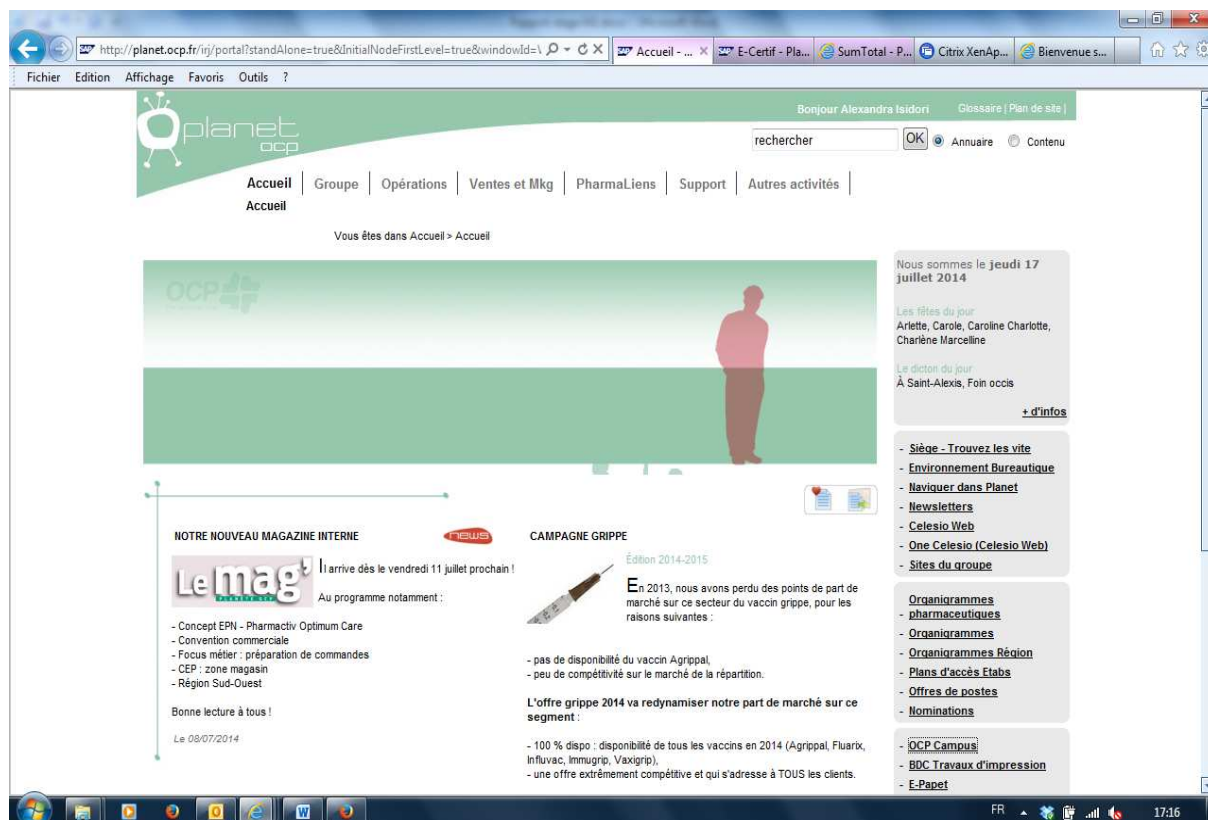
http://planet.ocp.fr/irj/portal?standAlone=true&InitialNodeFirstLevel=true&windowId=\

Accueil - ... ×

E-Certif - Pla...

SumTotal - P...

Citrix XenAp...

Bienvenue s...

Fichier Edition Affichage Favoris Outils ?

planet ocp

Bonjour Alexandra Isidori

Glossaire | Plan de site |

rechercher

OK

Annuaire

Contenu

Accueil | Groupe | Opérations | Ventes et Mkg | PharmaLiens | Support | Autres activités

Accueil

Vous êtes dans Accueil > Accueil

OCP

Nous sommes le jeudi 17 juillet 2014

Les fêtes du jour
Arlette, Carole, Caroline Charlotte, Charlène Marcelline

Le dicton du jour
À Saint-Alexis, Foin occis

+ d'infos

- Siège - Trouvez les vite
- Environnement Bureautique
- Naviguer dans Planet
- Newsletters
- Celesio Web
- One Celesio (Celesio Web)
- Sites du groupe

- Organigrammes pharmaceutiques
- Organigrammes
- Organigrammes Région
- Plans d'accès Etabs
- Offres de postes
- Nominations

- OCP Campus
- BDC Travaux d'impression
- E-Papet

NOTRE NOUVEAU MAGAZINE INTERNE

news

Le mag

Il arrive dès le vendredi 11 juillet prochain !

Au programme notamment :

- Concept EPN - Pharmactiv Optimum Care
- Convention commerciale
- Focus métier : préparation de commandes
- CEP : zone magasin
- Région Sud-Ouest

Bonne lecture à tous !

Le 08/07/2014

CAMPAGNE GRIPPE

Édition 2014-2015

En 2013, nous avons perdu des points de part de marché sur ce secteur du vaccin grippe, pour les raisons suivantes :

- pas de disponibilité du vaccin Agrippal,
- peu de compétitivité sur le marché de la répartition.

L'offre grippe 2014 va redynamiser notre part de marché sur ce segment :

- 100 % dispo : disponibilité de tous les vaccins en 2014 (Agrippal, Fluarix, Influvac, Immugrip, Vaxigrip),
- une offre extrêmement compétitive et qui s'adresse à TOUS les clients.

FR

17:16